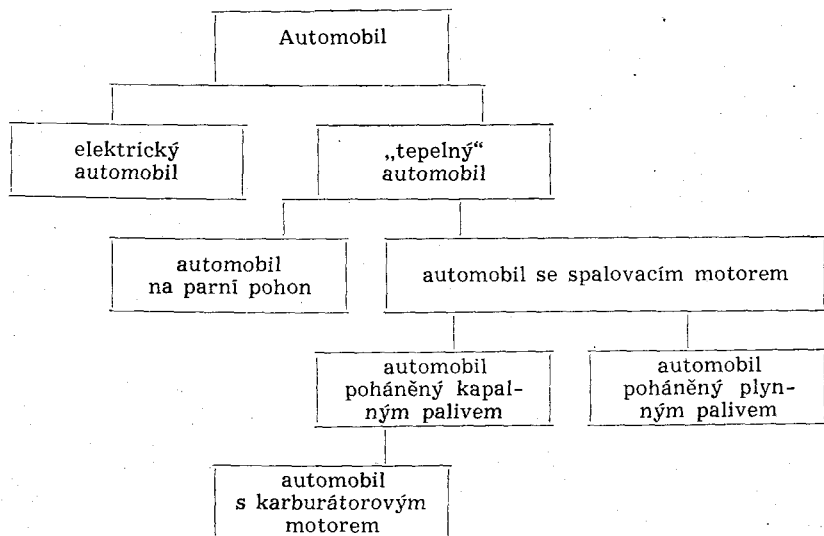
Automobil

elektrický automobil

„tepelný“ automobil

automobil na parní pohon

automobil se spalovacím motorem

automobil poháněný kapalným palivem

automobil poháněný plynným palivem

automobil s karburátorovým motorem